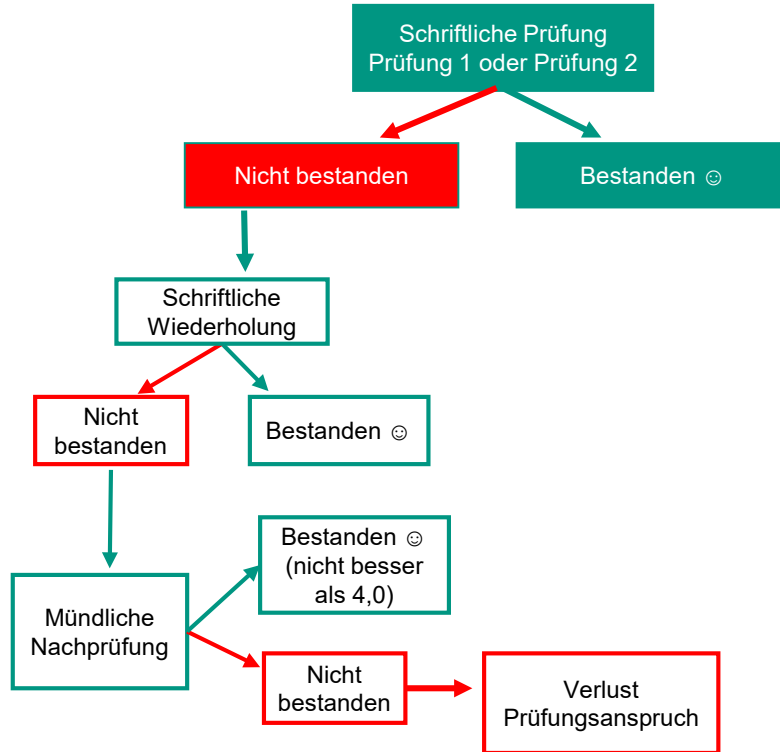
Schriftliche Prüfung
Prüfung 1 oder Prüfung 2

Nicht bestanden

Bestanden ☺

Schriftliche Wiederholung

Nicht bestanden

Bestanden ☺

Mündliche Nachprüfung

Bestanden ☺ (nicht besser als 4,0)

Nicht bestanden

Verlust Prüfungsanspruch